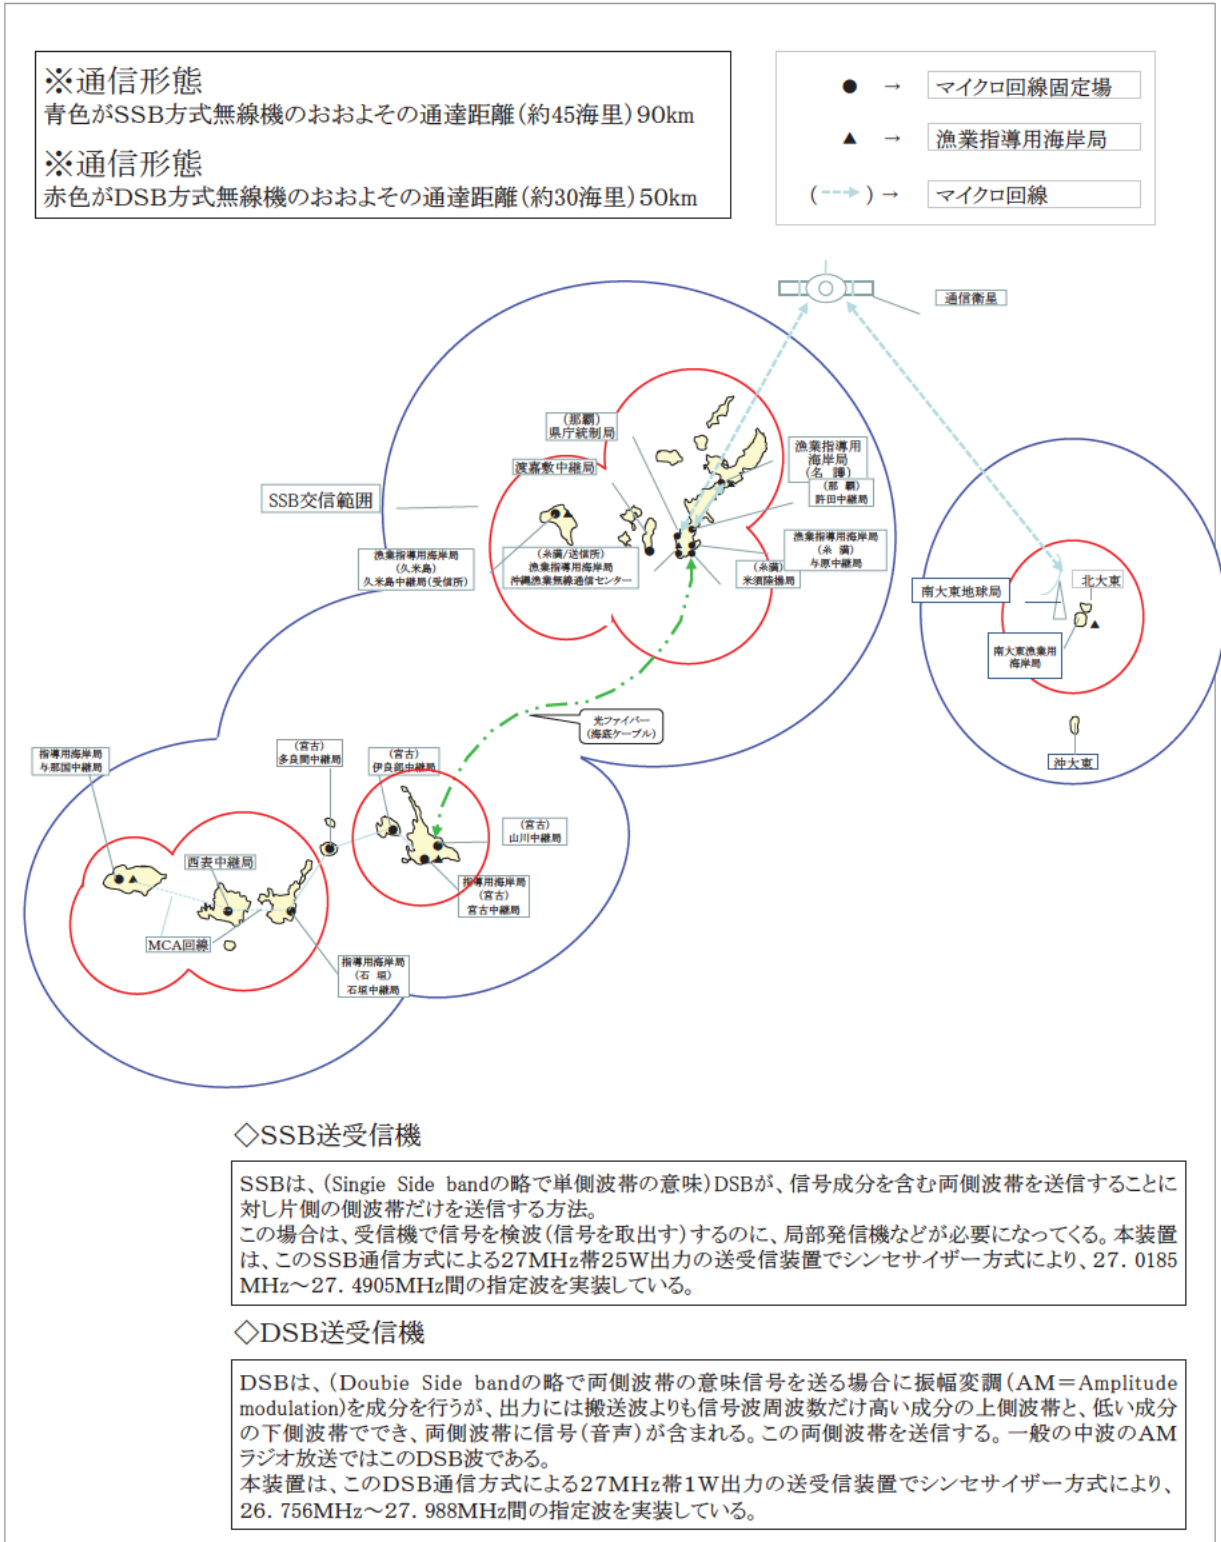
※通信形態
青色がSSB方式無線機のおおよその通達距離(約45海里)90km

※通信形態
赤色がDSB方式無線機のおおよその通達距離(約30海里)50km

● → マイクロ回線固定場
▲ → 漁業指導用海岸局
( ) → マイクロ回線

通信衛星

(那覇)
県庁統制局

渡嘉敷中継局

漁業指導用
海岸局
(名 護)

(那 覇)
許田中継局

SSB交信範囲

漁業指導用海岸局
(久米島)
久米島中継局(受信所)

(糸満/送信所)
漁業指導用海岸局
沖縄漁業無線通信センター

漁業指導用海岸局
(糸 満)
与原中継局

(糸満)
米須陸揚局

南大東地球局

北大東

南大東漁業用
海岸局

沖大東

光ファイバー
(海底ケーブル)

指導用海岸局
与那国中継局

(宮古)
多良間中継局

(宮古)
伊良部中継局

(宮古)
山川中継局

西表中継局

指導用海岸局
(宮古)
宮古中継局

MCA回線

指導用海岸局
(石 垣)
石垣中継局

◇SSB送受信機

SSBは、(Singie Side bandの略で単側波帯の意味)DSBが、信号成分を含む両側波帯を送信することに対し片側の側波帯だけを送信する方法。
この場合は、受信機で信号を検波(信号を取出す)するのに、局部発信機などが必要になってくる。本装置は、このSSB通信方式による27MHz帯25W出力の送受信装置でシンセサイザー方式により、27.0185MHz～27.4905MHz間の指定波を実装している。

◇DSB送受信機

DSBは、(Doubie Side bandの略で両側波帯の意味信号を送る場合に振幅変調(AM＝Amplitude modulation)を成分を行うが、出力には搬送波よりも信号波周波数だけ高い成分の上側波帯と、低い成分の下側波帯ででき、両側波帯に信号(音声)が含まれる。この両側波帯を送信する。一般の中波のAMラジオ放送ではこのDSB波である。
本装置は、このDSB通信方式による27MHz帯1W出力の送受信装置でシンセサイザー方式により、26.756MHz～27.988MHz間の指定波を実装している。